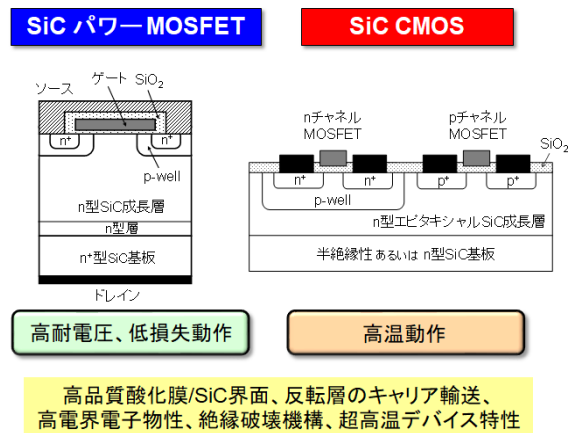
SiC パワーMOSFET

SiC CMOS

ソース
ゲート
$SiO_2$
$n^+$
$n^+$
p-well
n型SiC成長層
n型層
$n^+$型SiC基板
ドレイン

nチャネル MOSFET
pチャネル MOSFET
$SiO_2$
$n^+$
$n^+$
$p^+$
$p^+$
p-well
n型エピタキシャルSiC成長層
半絶縁性あるいはn型SiC基板

高耐電圧、低損失動作

高温動作

高品質酸化膜/SiC界面、反転層のキャリア輸送、
高電界電子物性、絶縁破壊機構、超高温デバイス特性